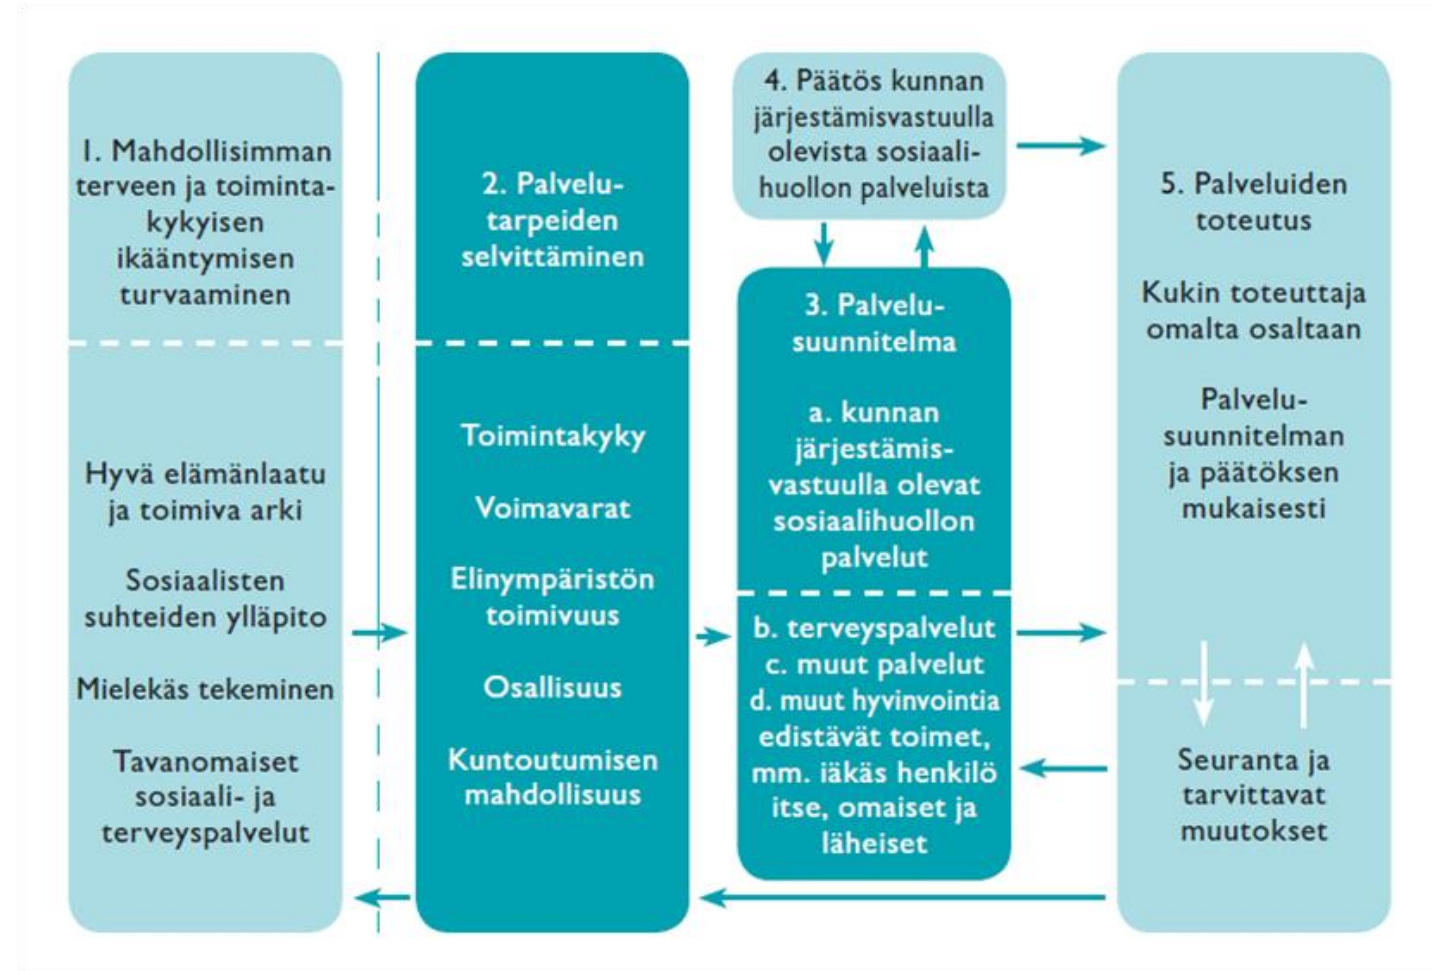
1. Mahdollisimman terveen ja toimintakykyisen ikääntymisen turvaaminen

Hyvä elämänlaatu ja toimiva arki

Sosiaalisten suhteiden ylläpito

Mielekäs tekeminen

Tavanomaiset sosiaali- ja terveyspalvelut

2. Palvelutarpeiden selvittäminen

Toimintakyky

Voimavarat

Elinympäristön toimivuus

Osallisuus

Kuntoutumisen mahdollisuus

4. Päätös kunnan järjestämisvastuulla olevista sosiaalihuollon palveluista

3. Palvelusuunnitelma

a. kunnan järjestämisvastuulla olevat sosiaalihuollon palvelut

b. terveyspalvelut
c. muut palvelut
d. muut hyvinvointia edistävät toimet, mm. iäkäs henkilö itse, omaiset ja läheiset

5. Palveluiden toteutus

Kukin toteuttaja omalta osaltaan

Palvelusuunnitelman ja päätöksen mukaisesti

Seuranta ja tarvittavat muutokset